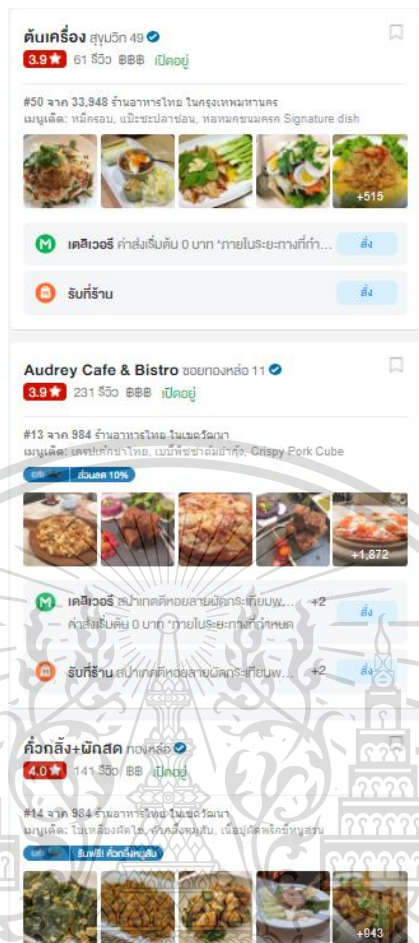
ต้นเครื่อง สุขุมวิท 49
3.9★ 61 รีวิว ฿฿฿ เปิดอยู่

#50 จาก 33,948 ร้านอาหารไทย ในกรุงเทพมหานคร
เมนูเด็ด: หมี่กรอบ, แป๊ะซะปลาช่อน, ห่อหมกขนมครก Signature dish

+515

เดลิเวอรี ค่าส่งเริ่มต้น 0 บาท *ภายในระยะทางที่กำ...
สั่ง

รับที่ร้าน
สั่ง

Audrey Cafe & Bistro ซอยทองหล่อ 11
3.9★ 231 รีวิว ฿฿฿ เปิดอยู่

#13 จาก 984 ร้านอาหารไทย ในเขตวัฒนา
เมนูเด็ด: เครปเค้กชาไทย, เบบี้พิซซ่าต้มยำกุ้ง, Crispy Pork Cube

ส่วนลด 10%

+1,872

เดลิเวอรี สปาเกตตีหอยลายผัดกระเทียมพ... +2
ค่าส่งเริ่มต้น 0 บาท *ภายในระยะทางที่กำหนด
สั่ง

รับที่ร้าน สปาเกตตีหอยลายผัดกระเทียมพ... +2
สั่ง

คั่วกลิ้ง+ผักสด ทองหล่อ
4.0★ 141 รีวิว ฿฿ เปิดอยู่

#14 จาก 984 ร้านอาหารไทย ในเขตวัฒนา
เมนูเด็ด: ใบเหลียงผัดไข่, คั่วกลิ้งหมูสับ, เนื้อปูผัดพริกขี้หนูสวน

รับฟรี คั่วกลิ้งหมูสับ

+843